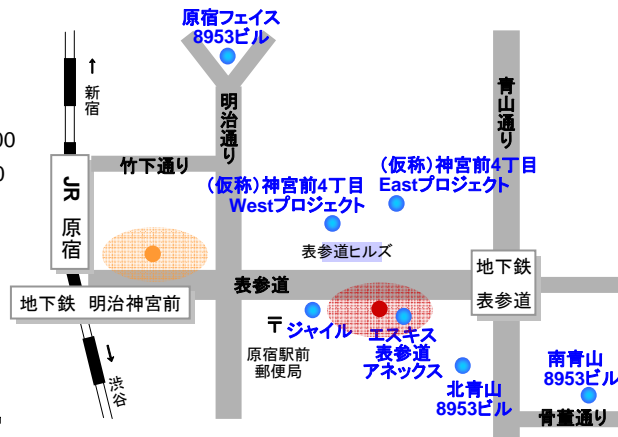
原宿フェイス
8953ビル

↑
新宿

明治通り

青山通り

00
0

竹下通り

JR
原宿

（仮称）神宮前4丁目
Eastプロジェクト

（仮称）神宮前4丁目
Westプロジェクト

表参道ヒルズ

地下鉄
表参道

表参道

地下鉄　明治神宮前

〒 ジャイル

エスキス
表参道
アネックス

原宿駅前
郵便局

↓
渋谷

北青山
8953ビル

南青山
8953ビル

骨董通り